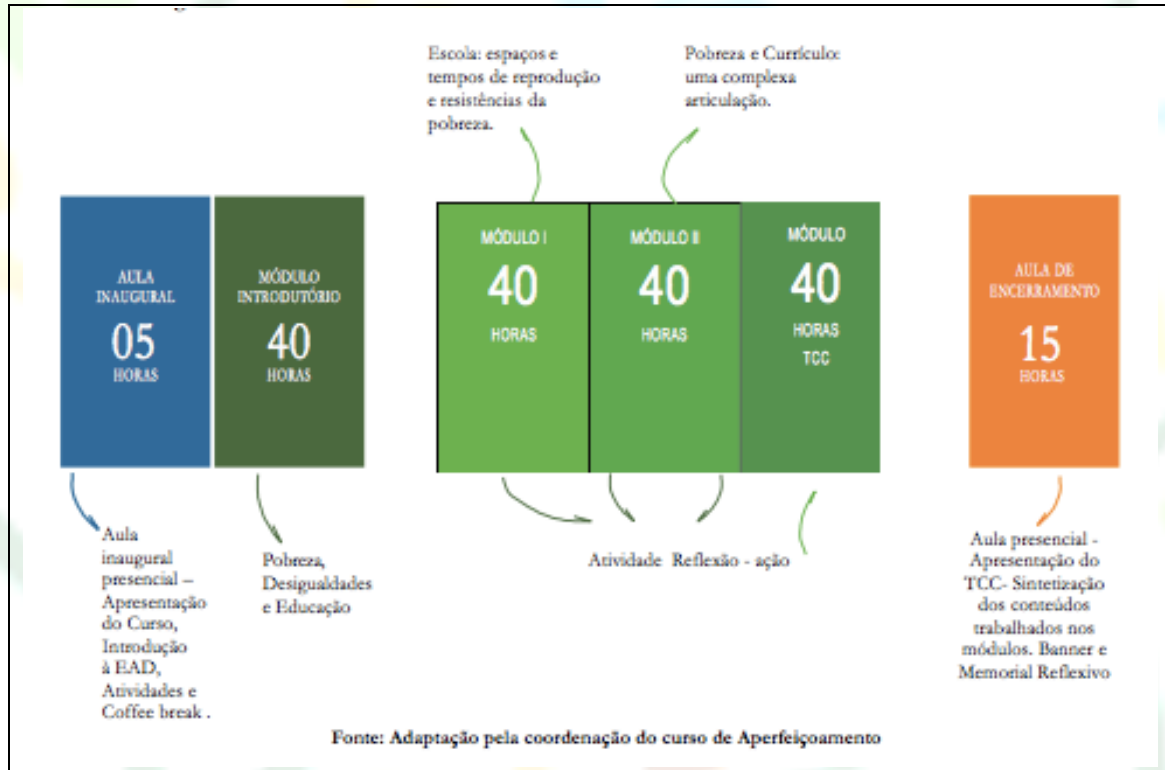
Escola: espaços e tempos de reprodução e resistências da pobreza.

Pobreza e Currículo: uma complexa articulação.

AULA INAUGURAL
05
HORAS

MÓDULO INTRODUTÓRIO
40
HORAS

MÓDULO I
40
HORAS

MÓDULO II
40
HORAS

MÓDULO
40
HORAS
TCC

AULA DE ENCERRAMENTO
15
HORAS

Aula inaugural presencial – Apresentação do Curso, Introdução à EAD, Atividades e Coffee break .

Pobreza, Desigualdades e Educação

Atividade Reflexão - ação

Aula presencial - Apresentação do TCC- Sintetização dos conteúdos trabalhados nos módulos. Banner e Memorial Reflexivo

Fonte: Adaptação pela coordenação do curso de Aperfeiçoamento